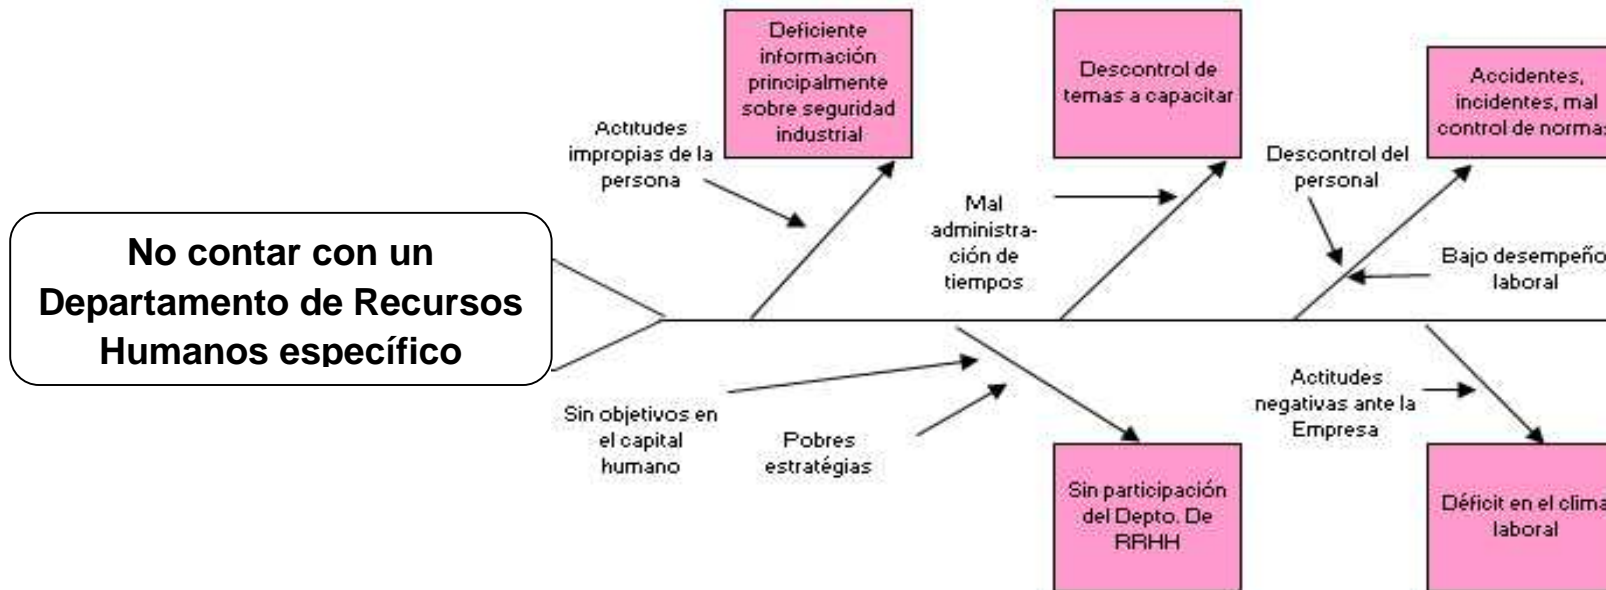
No contar con un Departamento de Recursos Humanos específico

Deficiente información principalmente sobre seguridad industrial

Actitudes impropias de la persona

Descontrol de temas a capacitar

Mal administración de tiempos

Accidentes, incidentes, mal control de norma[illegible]

Descontrol del personal

Bajo desempeño laboral

Sin objetivos en el capital humano

Pobres estratégias

Sin participación del Depto. De RRHH

Actitudes negativas ante la Empresa

Déficit en el clima laboral